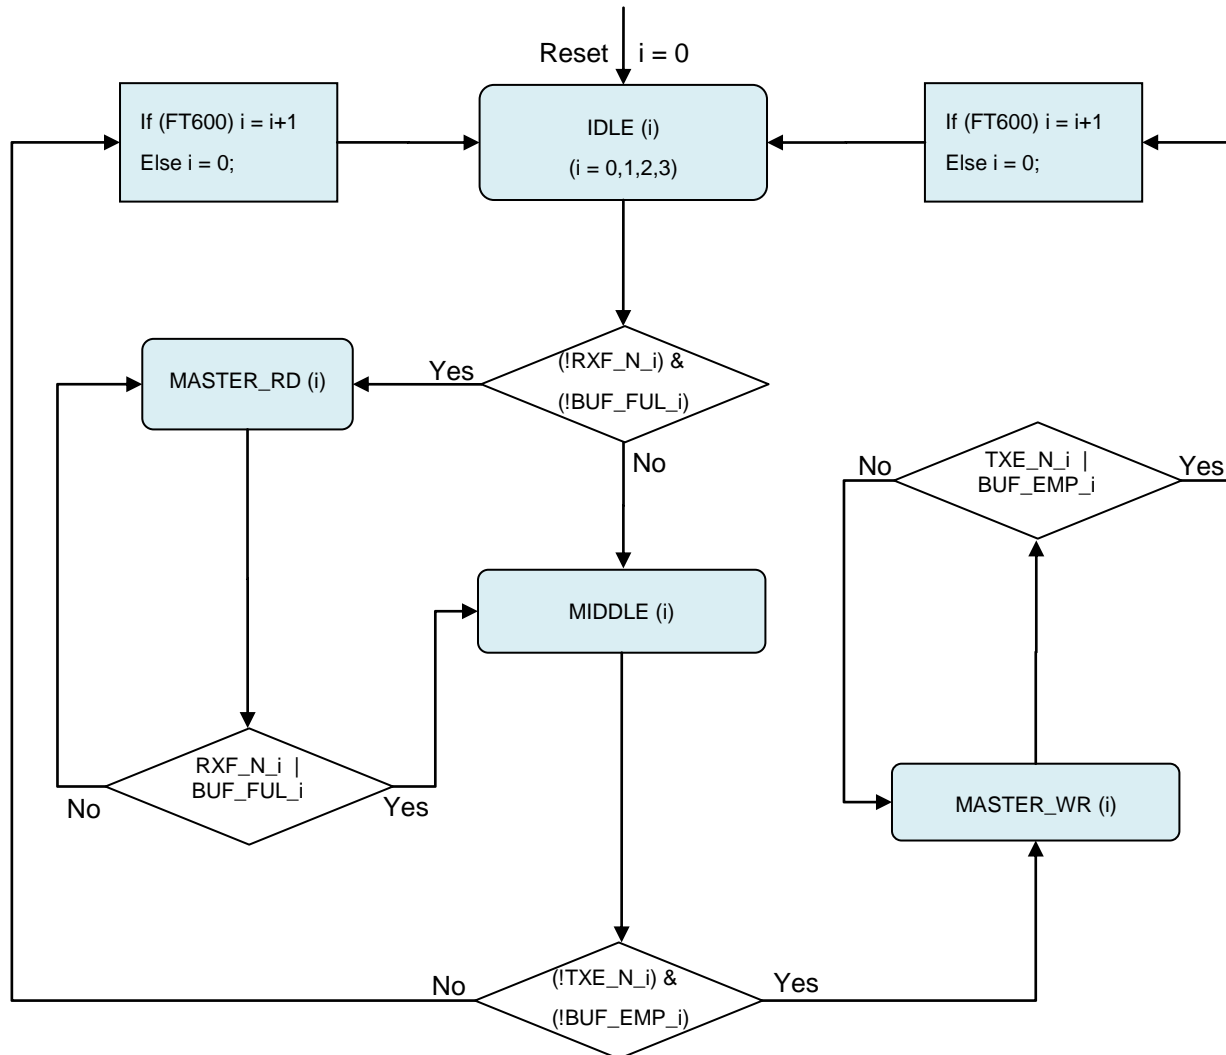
Reset
i = 0

If (FT600) i = i+1
Else i = 0;

IDLE (i)
(i = 0,1,2,3)

If (FT600) i = i+1
Else i = 0;

MASTER_RD (i)

Yes

(!RXF_N_i) &
(!BUF_FUL_i)

No

No

TXE_N_i |
BUF_EMP_i

Yes

MIDDLE (i)

RXF_N_i |
BUF_FUL_i

No

Yes

MASTER_WR (i)

No

(!TXE_N_i) &
(!BUF_EMP_i)

Yes